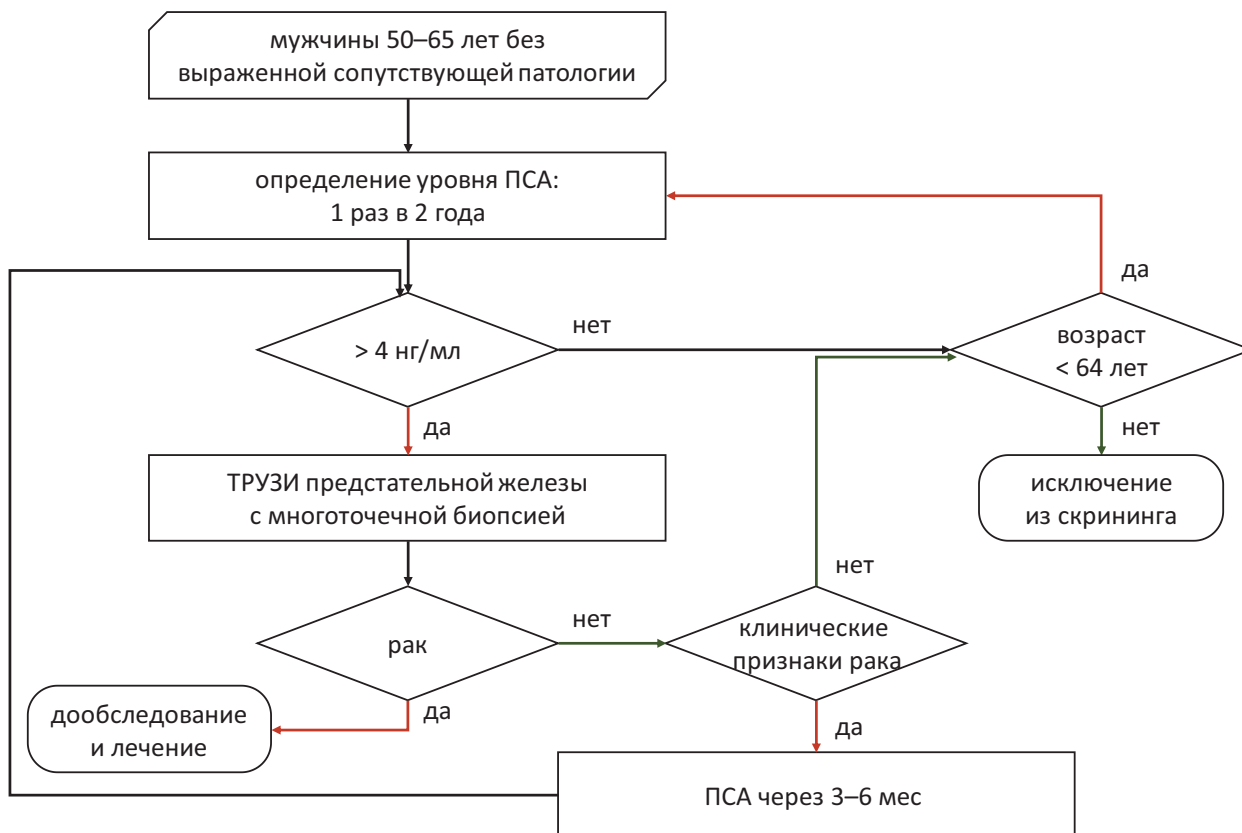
мужчины 50–65 лет без выраженной сопутствующей патологии

определение уровня ПСА: 1 раз в 2 года

да

> 4 нг/мл

нет

возраст < 64 лет

да

нет

ТРУЗИ предстательной железы с многоточечной биопсией

исключение из скрининга

нет

рак

нет

клинические признаки рака

дообследование и лечение

да

да

ПСА через 3–6 мес